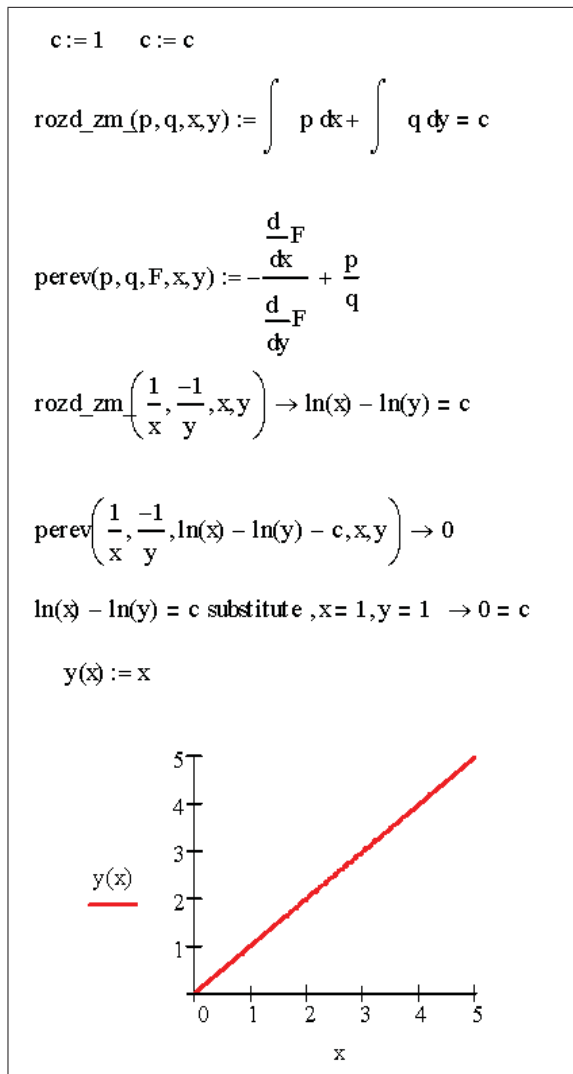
c := 1     c := c

rozd_zm_(p, q, x, y) := $\int$ p dx + $\int$ q dy = c

perev(p, q, F, x, y) := $-\frac{\frac{d}{dx}F}{\frac{d}{dy}F} + \frac{p}{q}$

rozd_zm$\left(\frac{1}{x}, \frac{-1}{y}, x, y\right)$ → ln(x) − ln(y) = c

perev$\left(\frac{1}{x}, \frac{-1}{y}, \ln(x) - \ln(y) - c, x, y\right)$ → 0

ln(x) − ln(y) = c substitute , x = 1, y = 1  → 0 = c

y(x) := x

5
4
3
2
1
y(x)
0  1  2  3  4  5
x